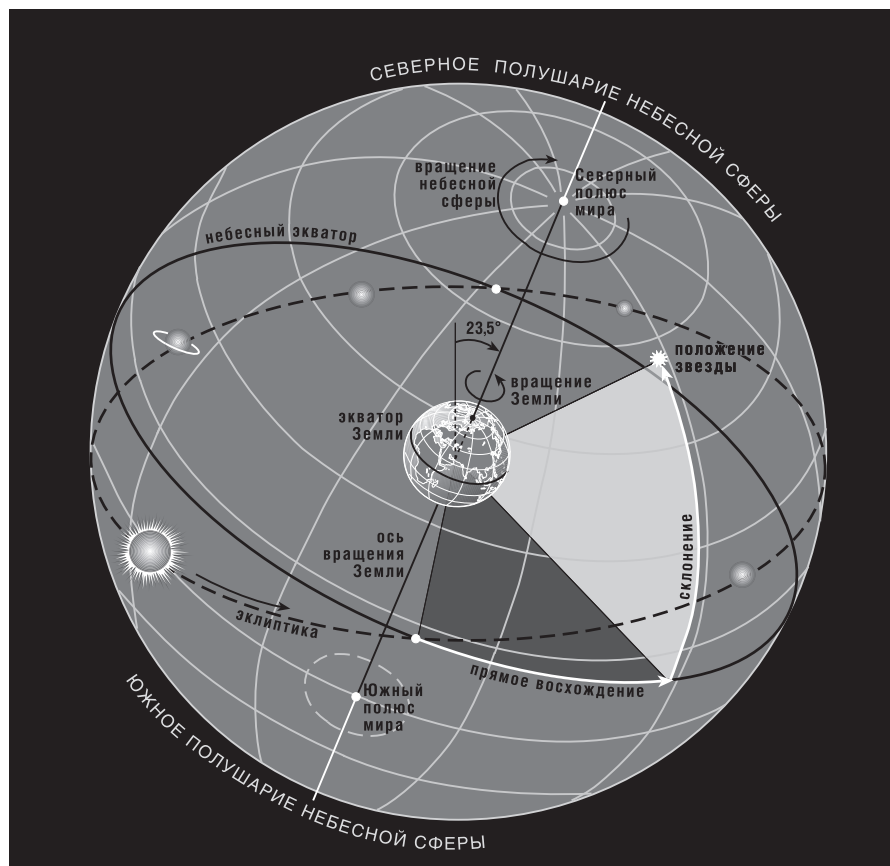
СЕВЕРНОЕ ПОЛУШАРИЕ НЕБЕСНОЙ СФЕРЫ

вращение небесной сферы

Северный полюс мира

небесный экватор

23,5°

положение звезды

вращение Земли

экватор Земли

склонение

ось вращения Земли

эклиптика

прямое восхождение

Южный полюс мира

ЮЖНОЕ ПОЛУШАРИЕ НЕБЕСНОЙ СФЕРЫ